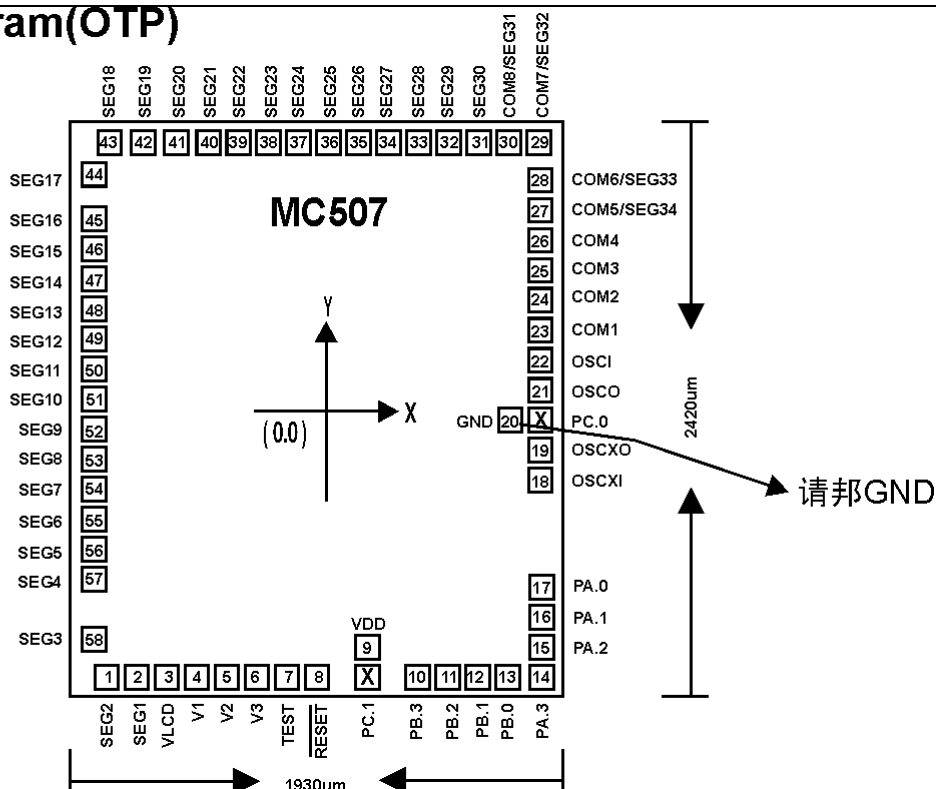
ram(OTP)

SEG18 SEG19 SEG20 SEG21 SEG22 SEG23 SEG24 SEG25 SEG26 SEG27 SEG28 SEG29 SEG30 COM8/SEG31 COM7/SEG32

43 42 41 40 39 38 37 36 35 34 33 32 31 30 29

MC507

SEG17 44
SEG16 45
SEG15 46
SEG14 47
SEG13 48
SEG12 49
SEG11 50
SEG10 51
SEG9 52
SEG8 53
SEG7 54
SEG6 55
SEG5 56
SEG4 57
SEG3 58

28 COM6/SEG33
27 COM5/SEG34
26 COM4
25 COM3
24 COM2
23 COM1
22 OSCI
21 OSCO
GND 20 X PC.0
19 OSCXO
18 OSCXI
17 PA.0
16 PA.1
15 PA.2

Y
X
(0.0)

2420um

请邦GND

VDD
9
X

1 2 3 4 5 6 7 8 10 11 12 13 14

SEG2 SEG1 VLCD V1 V2 V3 TEST RESET PC.1 PB.3 PB.2 PB.1 PB.0 PA.3

1930um